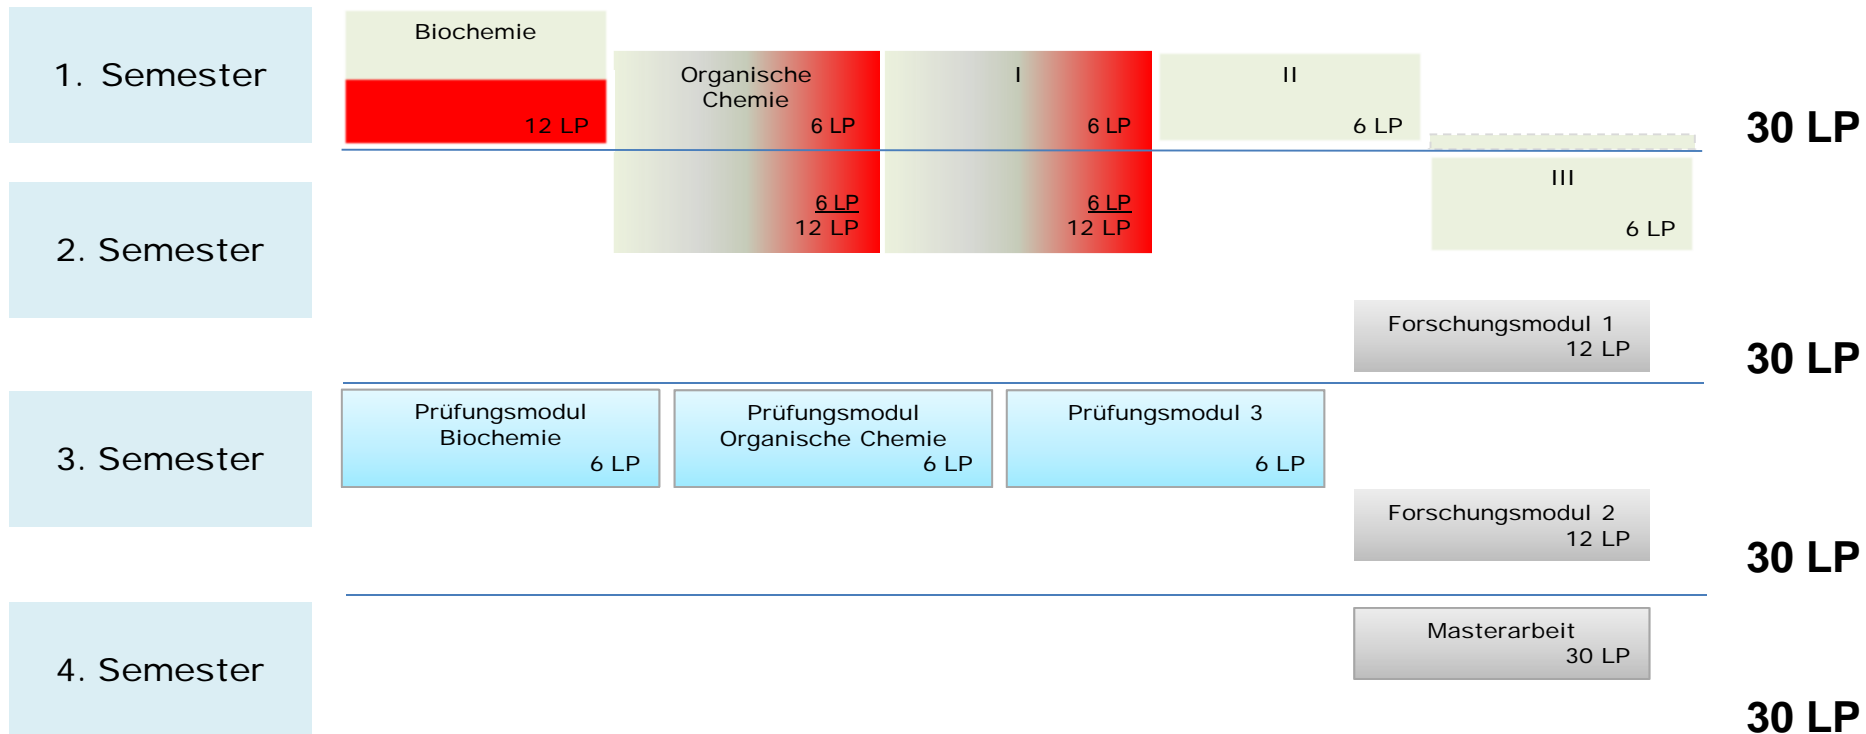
1. Semester

Biochemie
12 LP

Organische Chemie
6 LP

I
6 LP

II
6 LP

30 LP

2. Semester

6 LP
12 LP

6 LP
12 LP

III
6 LP

Forschungsmodul 1
12 LP

30 LP

3. Semester

Prüfungsmodul Biochemie
6 LP

Prüfungsmodul Organische Chemie
6 LP

Prüfungsmodul 3
6 LP

Forschungsmodul 2
12 LP

30 LP

4. Semester

Masterarbeit
30 LP

30 LP